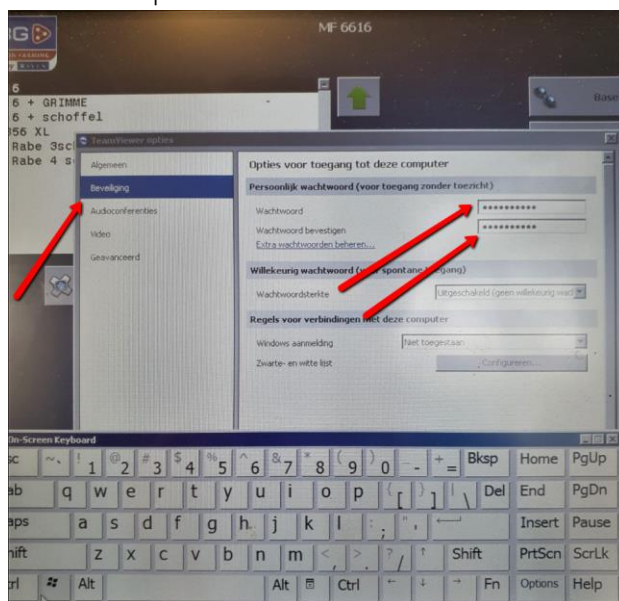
MF 6616

6
6 + GRIMME
6 + schoffel
356 XL
Rabe 3sc
Rabe 4 s

Base

TeamViewer opties

Algemeen
Beveiliging
Audioconferenties
Video
Geavanceerd

Opties voor toegang tot deze computer

Persoonlijk wachtwoord (voor toegang zonder toezicht)
Wachtwoord **********
Wachtwoord bevestigen **********
Extra wachtwoorden beheren...

Willekeurig wachtwoord ([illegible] spontane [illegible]gang)
Wachtwoordsterkte Uitgeschakeld (geen willekeurig wac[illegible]

Regels voor verbindingen met deze computer
Windows aanmelding Niet toegestaan
Zwarte- en witte lijst Configureren...

On-Screen Keyboard

sc ~ ` ! 1 @ 2 # 3 $ 4 % 5 ^ 6 & 7 * 8 ( 9 ) 0 - + = Bksp Home PgUp
ab q w e r t y u i o p { [ } ] | \ Del End PgDn
aps a s d f g h j k l : ; " ' Insert Pause
hift z x c v b n m < , > . ? / ↑ Shift PrtScn ScrLk
trl Alt Alt Ctrl ← ↓ → Fn Options Help